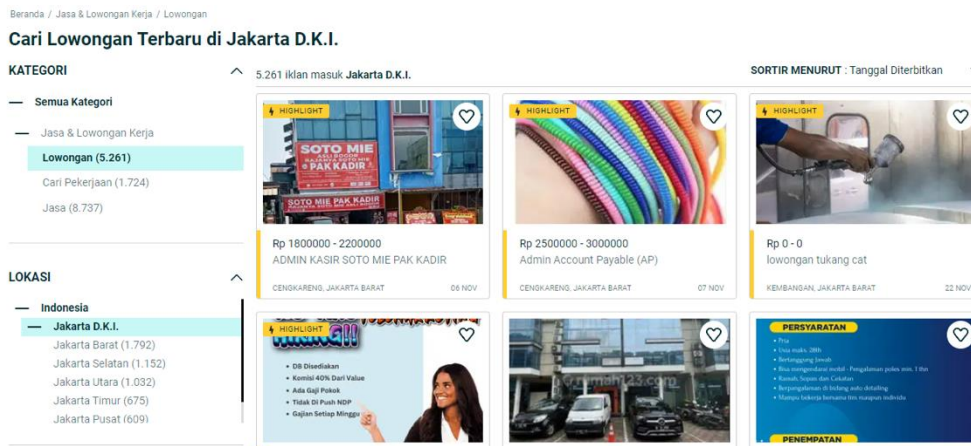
Beranda / Jasa & Lowongan Kerja / Lowongan

Cari Lowongan Terbaru di Jakarta D.K.I.

KATEGORI

Semua Kategori

Jasa & Lowongan Kerja

Lowongan (5.261)

Cari Pekerjaan (1.724)

Jasa (8.737)

LOKASI

Indonesia

Jakarta D.K.I.

Jakarta Barat (1.792)

Jakarta Selatan (1.152)

Jakarta Utara (1.032)

Jakarta Timur (675)

Jakarta Pusat (609)

5.261 iklan masuk Jakarta D.K.I.

SORTIR MENURUT : Tanggal Diterbitkan

HIGHLIGHT

SOTO MIE PAK KADIR

SOTO MIE PAK KADIR

Rp 1800000 - 2200000

ADMIN KASIR SOTO MIE PAK KADIR

CENGKARENG, JAKARTA BARAT

06 NOV

HIGHLIGHT

Rp 2500000 - 3000000

Admin Account Payable (AP)

CENGKARENG, JAKARTA BARAT

07 NOV

HIGHLIGHT

Rp 0 - 0

lowongan tukang cat

KEMBANGAN, JAKARTA BARAT

22 NOV

HIGHLIGHT

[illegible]

DB Disediakan

Komisi 40% Dari Value

Ada Gaji Pokok

Tidak Di Push NDP

Gajian Setiap Minggu

PERSYARATAN

Pria

Usia maks. 28th

Bertanggung Jawab

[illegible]

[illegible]

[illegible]

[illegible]

PENEMPATAN